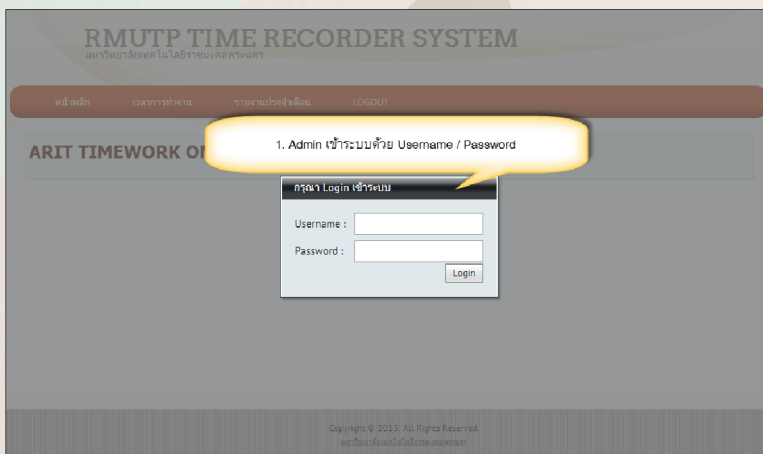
RMUTP TIME RECORDER SYSTEM
มหาวิทยาลัยเทคโนโลยีราชมงคลพระนคร

หน้าหลัก เวลาการทำงาน รายงานประจำเดือน LOGOUT

ARIT TIMEWORK ON

1. Admin เข้าระบบด้วย Username / Password

กรุณา Login เข้าระบบ

Username :
Password :
Login

Copyright © 2013. All Rights Reserved.
มหาวิทยาลัยเทคโนโลยีราชมงคลพระนคร